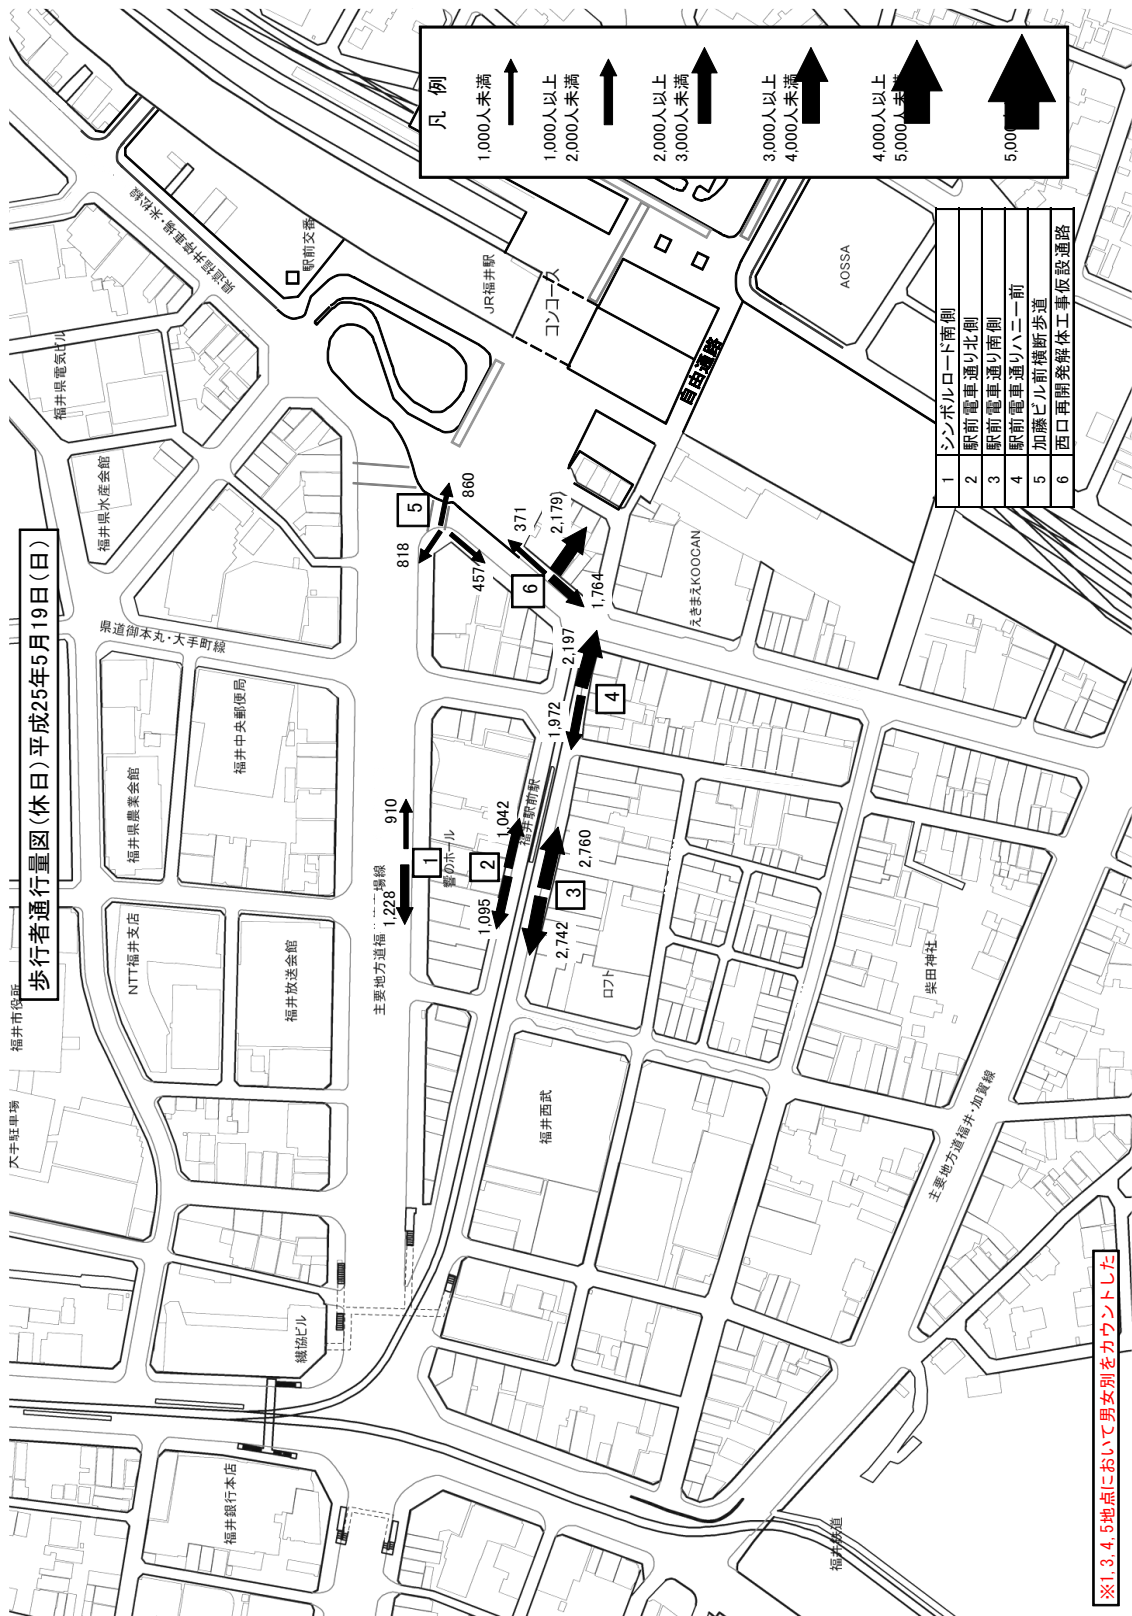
歩行者通行量図（休日）平成25年5月19日（日）

凡　例
1,000人未満
1,000人以上 2,000人未満
2,000人以上 3,000人未満
3,000人以上 4,000人未満
4,000人以上 5,000人未満
5,000

| 1 | シンボルロード南側 |
|---|---|
| 2 | 駅前電車通り北側 |
| 3 | 駅前電車通り南側 |
| 4 | 駅前電車通りハニー前 |
| 5 | 加藤ビル前横断歩道 |
| 6 | 西口再開発解体工事仮設通路 |

福井県電気ビル
福井県水産会館
福井県農業会館
NTT福井支店
福井放送会館
福井中央郵便局
福井市役所
大手駐車場
繊協ビル
福井銀行本店
福井西武
ロフト
柴田神社
えきまえKOOCAN
AOSSA
JR福井駅
コンコース
自由通路
駅前交番
福井駅前電車通り
福井駅前駅
響のホール
県道御本丸・大手町線
主要地方道福井・加賀線
主要地方道福井停車場線
福井鉄道

1　910　1,228
2　1,042　1,095
3　2,760　2,742
4　2,197　1,972
5　860　818
6　371　2,179)　457　1,764

※1,3,4,5地点において男女別をカウントした